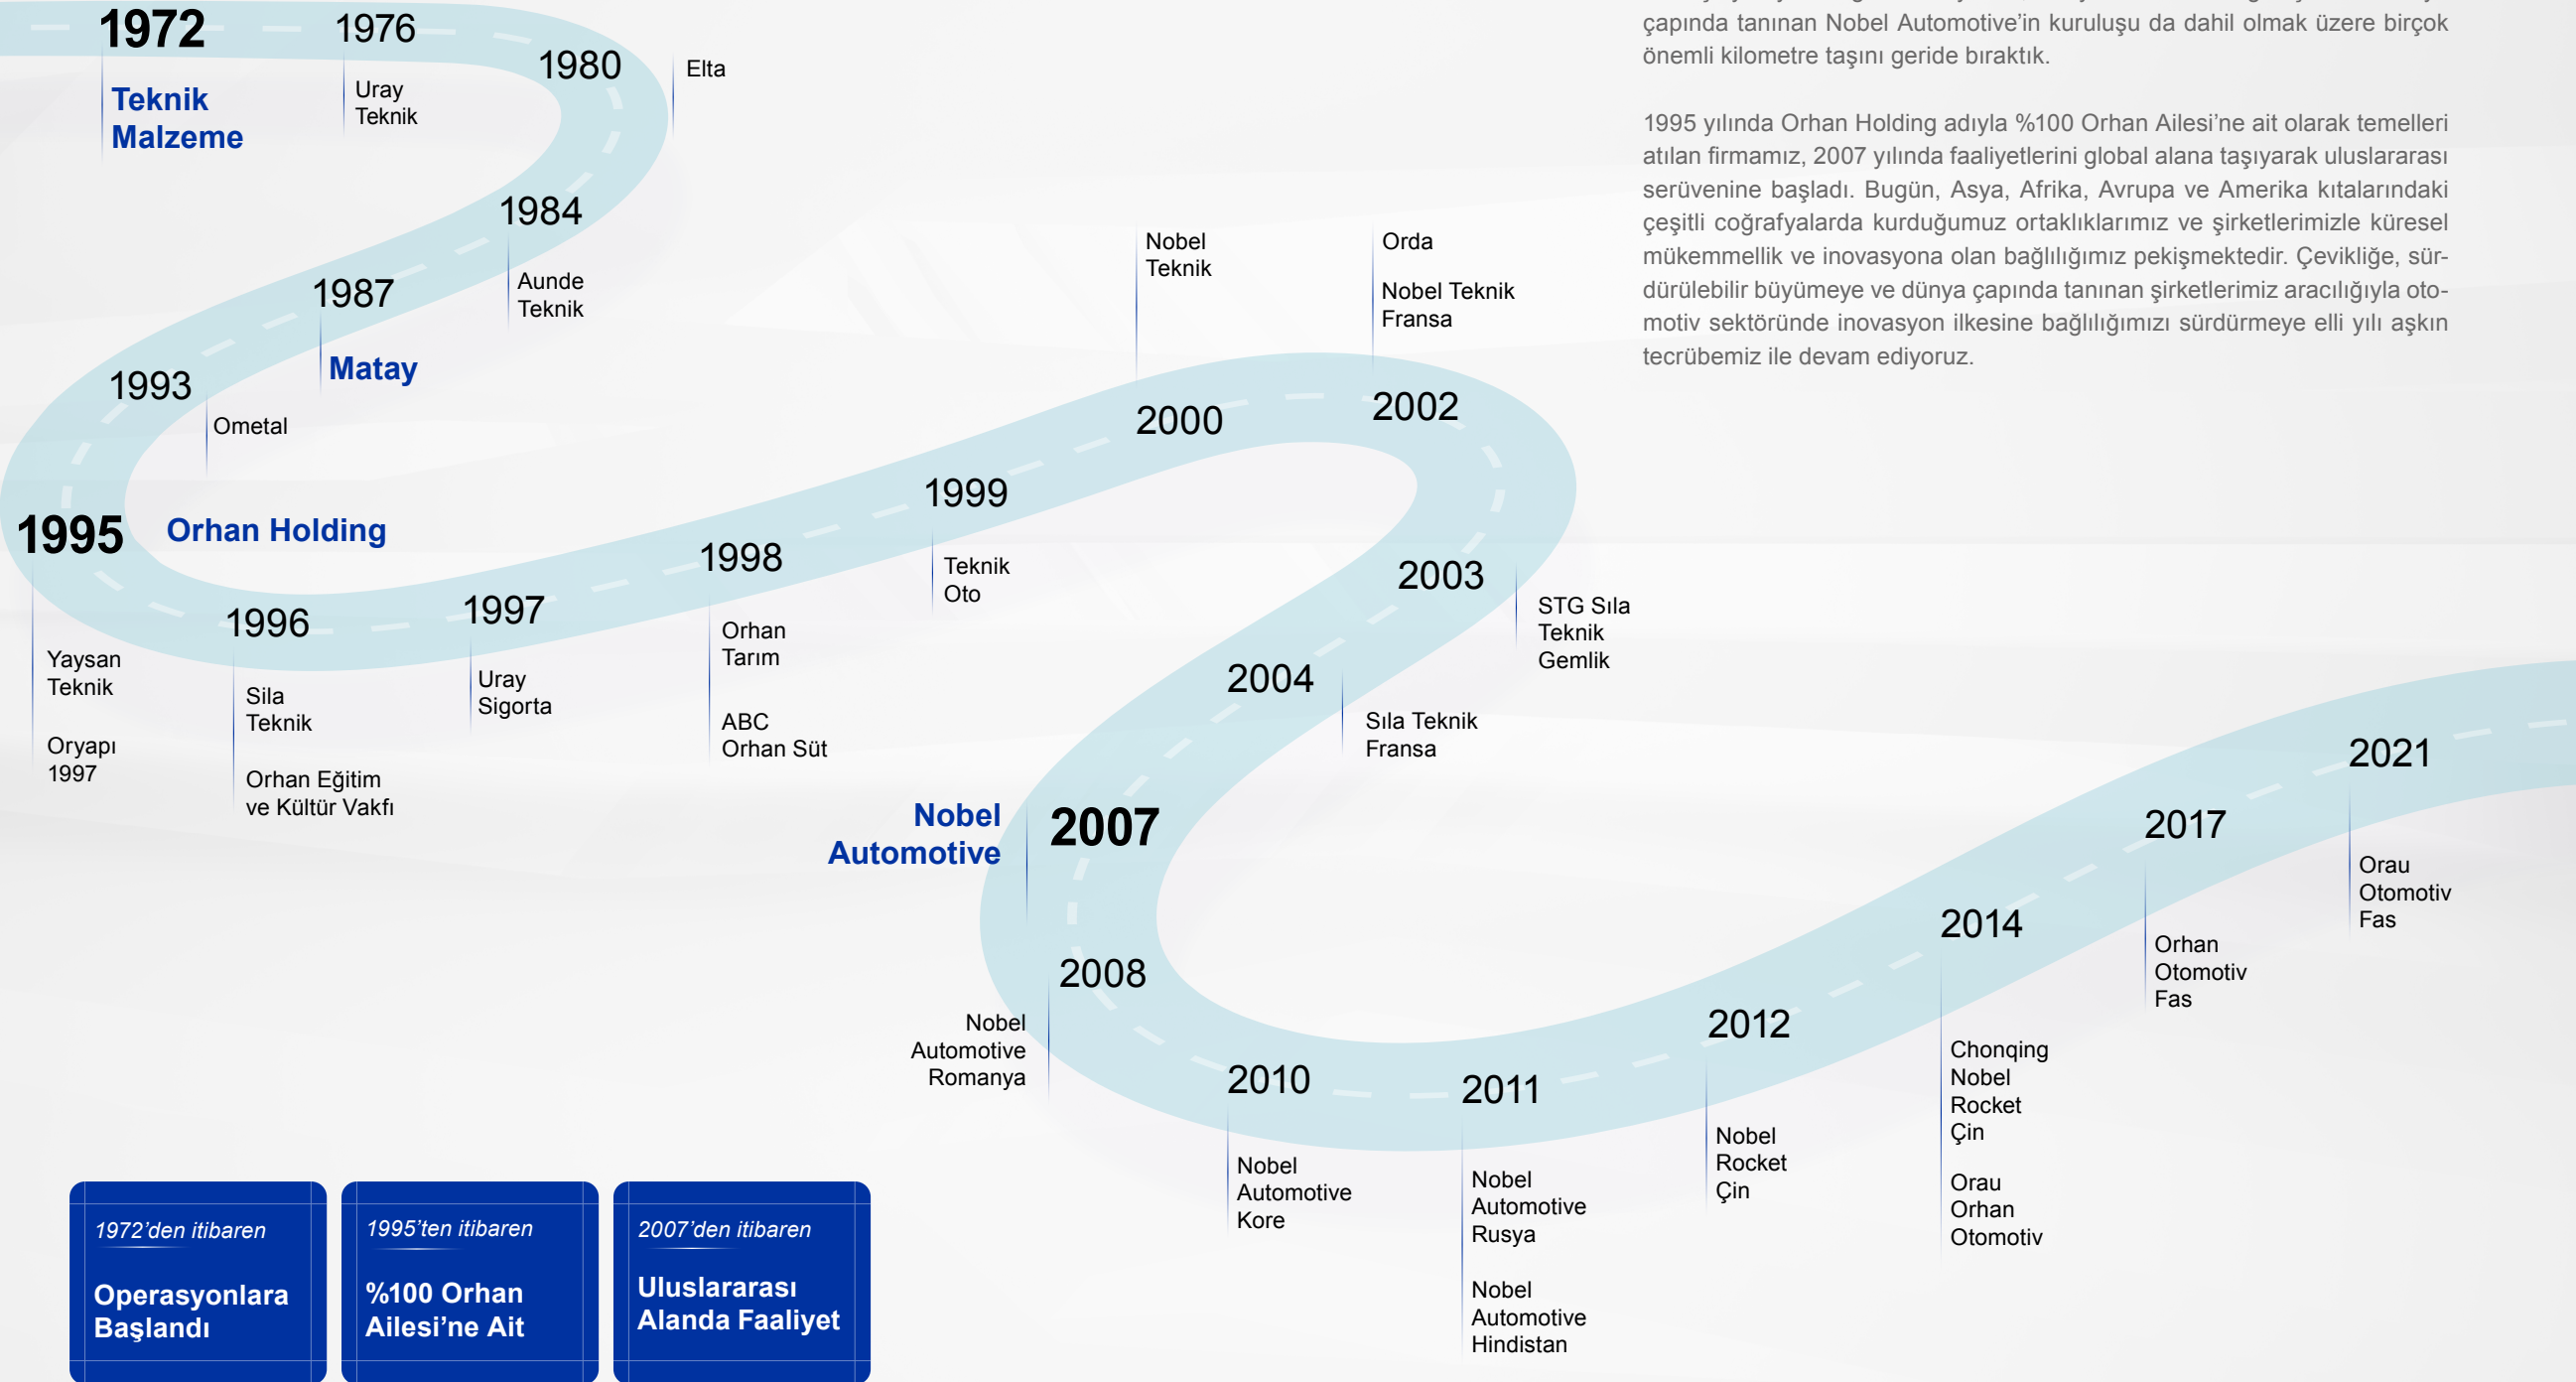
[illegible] çapında tanınan Nobel Automotive'in kuruluşu da dahil olmak üzere birçok önemli kilometre taşını geride bıraktık.

1995 yılında Orhan Holding adıyla %100 Orhan Ailesi'ne ait olarak temelleri atılan firmamız, 2007 yılında faaliyetlerini global alana taşıyarak uluslararası serüvenine başladı. Bugün, Asya, Afrika, Avrupa ve Amerika kıtalarındaki çeşitli coğrafyalarda kurduğumuz ortaklıklarımız ve şirketlerimizle küresel mükemmellik ve inovasyona olan bağlılığımız pekişmektedir. Çevikliğe, sürdürülebilir büyümeye ve dünya çapında tanınan şirketlerimiz aracılığıyla otomotiv sektöründe inovasyon ilkesine bağlılığımızı sürdürmeye elli yılı aşkın tecrübemiz ile devam ediyoruz.

1972
Teknik Malzeme

1976
Uray Teknik

1980
Elta

1984
Aunde Teknik

1987
Matay

1993
Ometal

1995
Orhan Holding
Yaysan Teknik
Oryapı 1997

1996
Sila Teknik
Orhan Eğitim ve Kültür Vakfı

1997
Uray Sigorta

1998
Orhan Tarım
ABC Orhan Süt

1999
Teknik Oto

2000
Nobel Teknik

2002
Orda
Nobel Teknik Fransa

2003
STG Sıla Teknik Gemlik

2004
Sıla Teknik Fransa

2007
Nobel Automotive

2008
Nobel Automotive Romanya

2010
Nobel Automotive Kore

2011
Nobel Automotive Rusya
Nobel Automotive Hindistan

2012
Nobel Rocket Çin

2014
Chonqing Nobel Rocket Çin
Orau Orhan Otomotiv

2017
Orhan Otomotiv Fas

2021
Orau Otomotiv Fas

1972'den itibaren
Operasyonlara Başlandı

1995'ten itibaren
%100 Orhan Ailesi'ne Ait

2007'den itibaren
Uluslararası Alanda Faaliyet